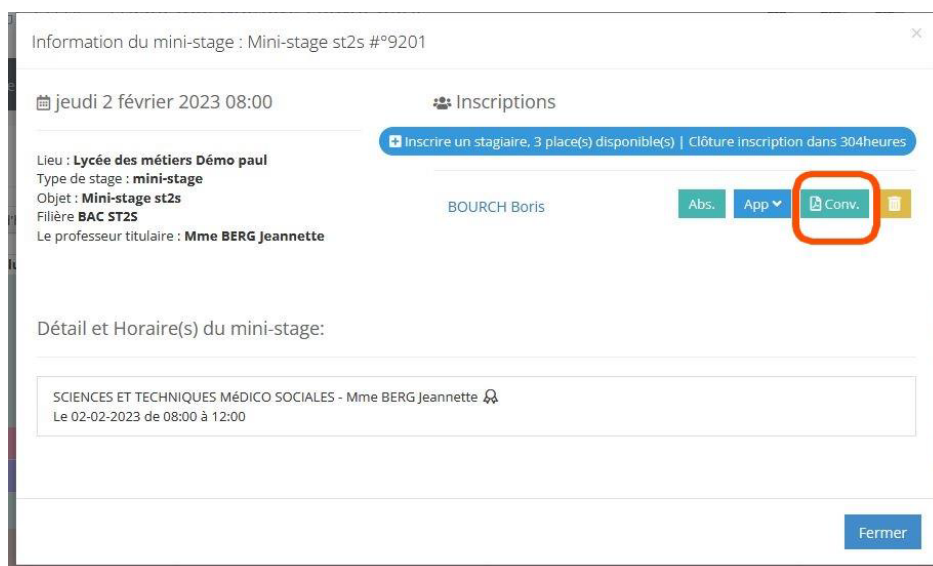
Information du mini-stage : Mini-stage st2s #°9201

×

jeudi 2 février 2023 08:00

Lieu : **Lycée des métiers Démo paul**
Type de stage : **mini-stage**
Objet : **Mini-stage st2s**
Filière **BAC ST2S**
Le professeur titulaire : **Mme BERG Jeannette**

Inscriptions

Inscrire un stagiaire, 3 place(s) disponible(s) | Clôture inscription dans 304heures

BOURCH Boris

Abs. App Conv.

Détail et Horaire(s) du mini-stage:

SCIENCES ET TECHNIQUES MÉDICO SOCIALES - Mme BERG Jeannette
Le 02-02-2023 de 08:00 à 12:00

Fermer